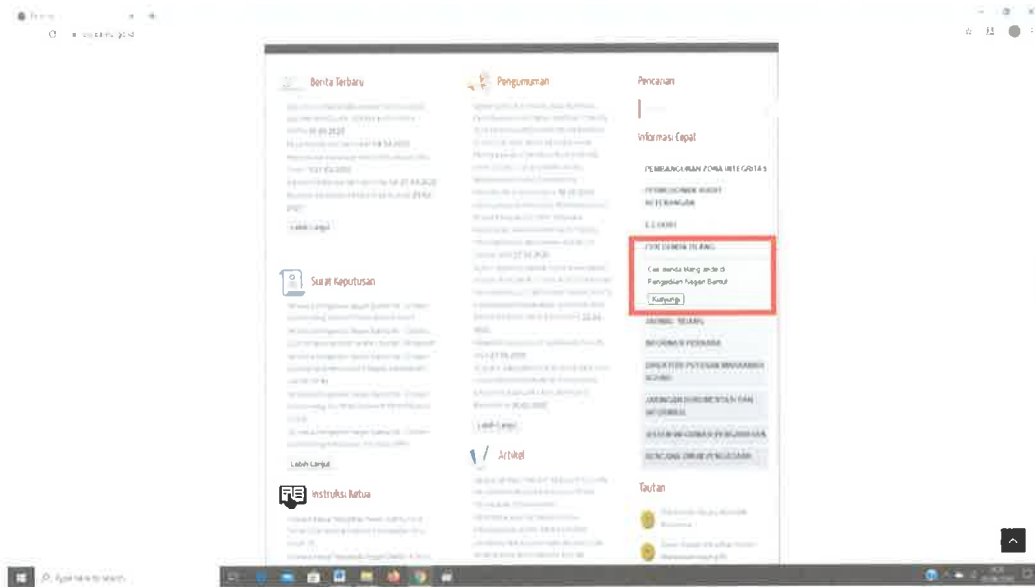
Berita Terbaru

Lebih Lanjut

Surat Keputusan

Lebih Lanjut

Instruksi Ketua

Pengumuman

Lebih Lanjut

Artikel

Pencarian

Informasi Cepat

PEMBANGUNAN ZONA INTEGRITAS

PERMOHONAN SURAT KETERANGAN

E-COURT

CEK BENDA SITAAN

Cek benda sitaan di Pengadilan Negeri Bantul

Kunjungi

JADWAL SIDANG

INFORMASI PERKARA

DIREKTORI PUTUSAN MAHKAMAH AGUNG

JARINGAN DOKUMENTASI DAN INFORMASI

SISTEM INFORMASI PENGAWASAN

SURVEI PENGADILAN

Tautan

Type here to search